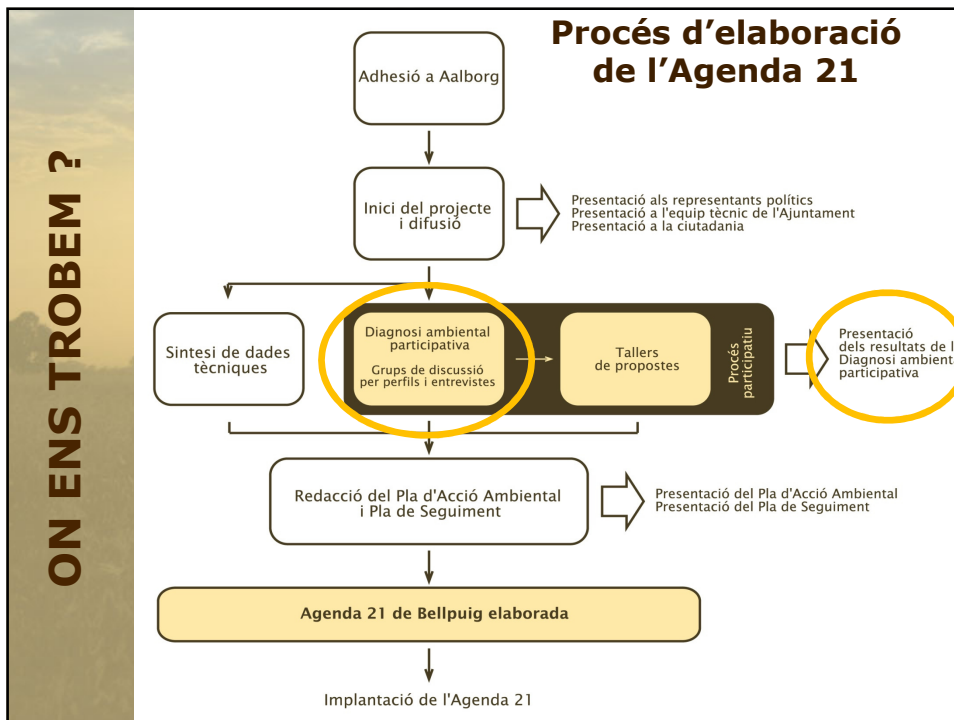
ON ENS TROBEM ?

Procés d'elaboració de l'Agenda 21

Adhesió a Aalborg

Inici del projecte i difusió

Presentació als representants polítics
Presentació a l'equip tècnic de l'Ajuntament
Presentació a la ciutadania

Sintesi de dades tècniques

Diagnosi ambiental participativa
Grups de discussió per perfils i entrevistes

Tallers de propostes

Procés participatiu

Presentació dels resultats de l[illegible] Diagnosi ambient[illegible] participativa

Redacció del Pla d'Acció Ambiental i Pla de Seguiment

Presentació del Pla d'Acció Ambiental
Presentació del Pla de Seguiment

Agenda 21 de Bellpuig elaborada

Implantació de l'Agenda 21